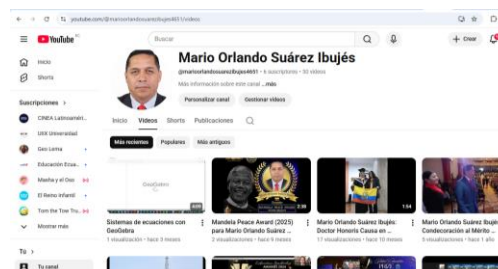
youtube.com/@marioorlandosuarezibujes4651/videos

YouTube

Buscar

+ Crear

Inicio

Shorts

Suscripciones >

CINEA Latinoaméri...

UXX Universidad

Geo Lema

Educación Ecua...

Martha y el Oso

El Reino Infantil

Tom the Tow Tru...

Mostrar más

Tú >

Tu canal

Mario Orlando Suárez Ibujés

@marioorlandosuarezibujes4651 • 6 suscriptores • 30 videos

Más información sobre este canal ...más

Personalizar canal

Gestionar videos

Inicio

Videos

Shorts

Publicaciones

Más recientes

Populares

Más antiguos

GeoGebra

6:09

Sistemas de ecuaciones con GeoGebra

1 visualización • hace 3 meses

Mandela Peace Award (2025) para Mario Orlando Suárez ...

1 visualización • hace 9 meses

1:54

Mario Orlando Suárez Ibujés: Doctor Honoris Causa en ...

17 visualizaciones • hace 10 meses

Mario Orlando Suárez Ibujés: Condecoración al Mérito ...

0 visualizaciones • hace 1 año